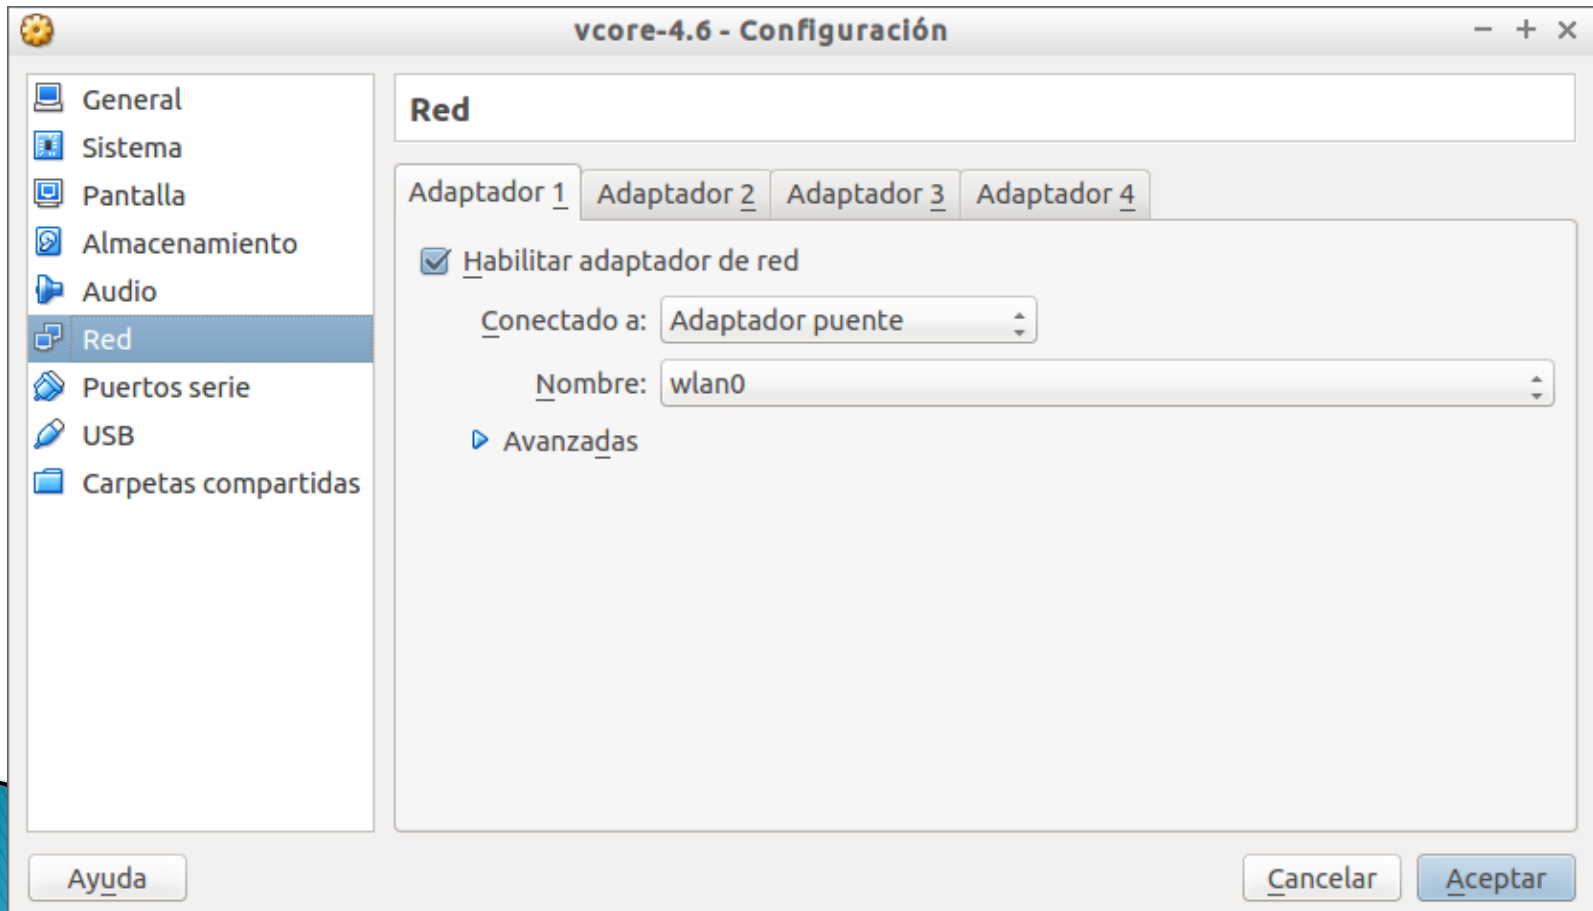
vcore-4.6 - Configuración

General
Sistema
Pantalla
Almacenamiento
Audio
Red
Puertos serie
USB
Carpetas compartidas

Red

Adaptador 1 | Adaptador 2 | Adaptador 3 | Adaptador 4

Habilitar adaptador de red

Conectado a: Adaptador puente

Nombre: wlan0

Avanzadas

Ayuda

Cancelar

Aceptar